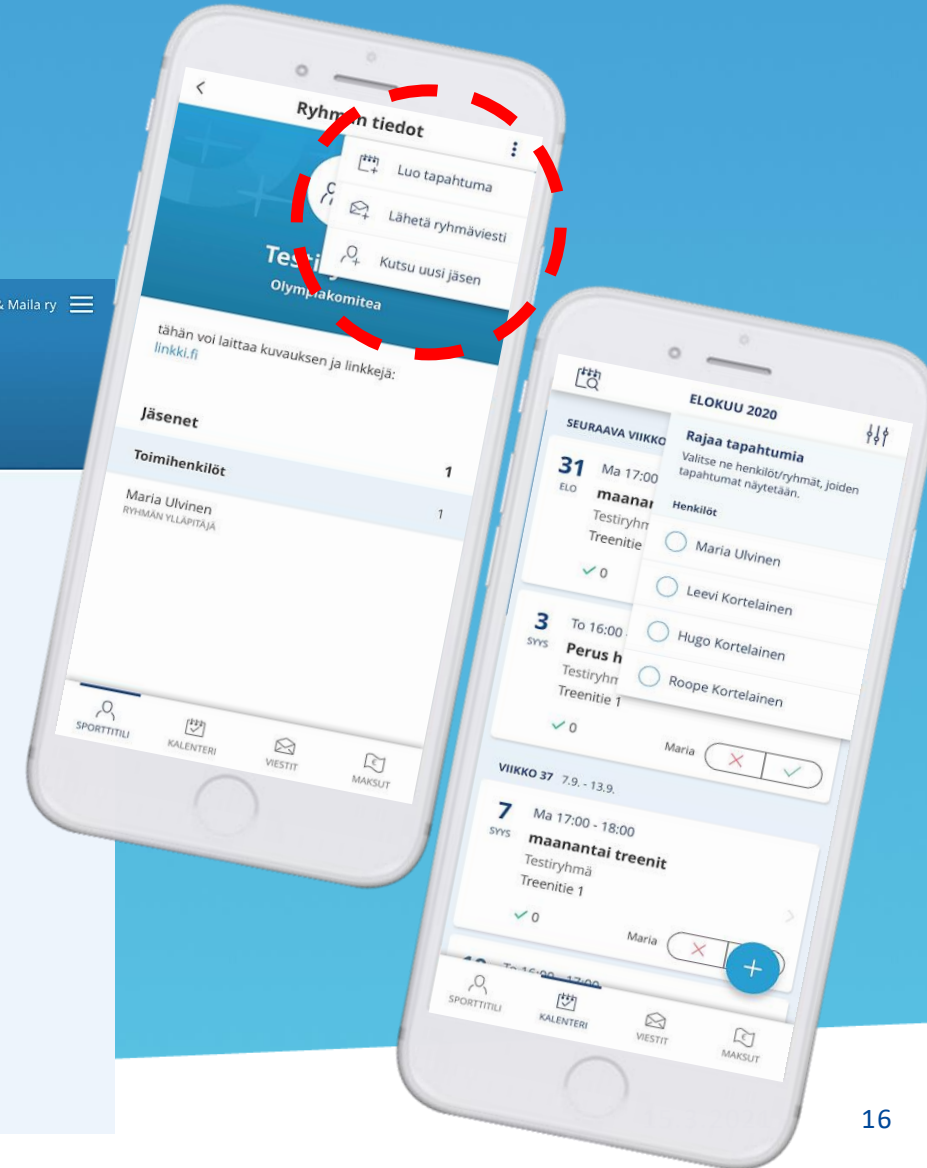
& Maila ry

Ryhm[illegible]n tiedot

Luo tapahtuma

Lähetä ryhmäviesti

Kutsu uusi jäsen

Tes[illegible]

Olympiakomitea

tähän voi laittaa kuvauksen ja linkkejä: linkki.fi

Jäsenet

Toimihenkilöt 1

Maria Ulvinen 1
RYHMÄN YLLÄPITÄJÄ

SPORTTITILI KALENTERI VIESTIT MAKSUT

ELOKUU 2020

SEURAAVA VIIKKO

31 ELO Ma 17:00
maanan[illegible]
Testiryhm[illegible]
Treenitie
✓0

3 SYYS To 16:00
Perus h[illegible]
Testiryhm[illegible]
Treenitie 1
✓0
Maria

Rajaa tapahtumia
Valitse ne henkilöt/ryhmät, joiden tapahtumat näytetään.
Henkilöt
Maria Ulvinen
Leevi Kortelainen
Hugo Kortelainen
Roope Kortelainen

VIIKKO 37 7.9. - 13.9.

7 SYYS Ma 17:00 - 18:00
maanantai treenit
Testiryhmä
Treenitie 1
✓0
Maria

SPORTTITILI KALENTERI VIESTIT MAKSUT

16